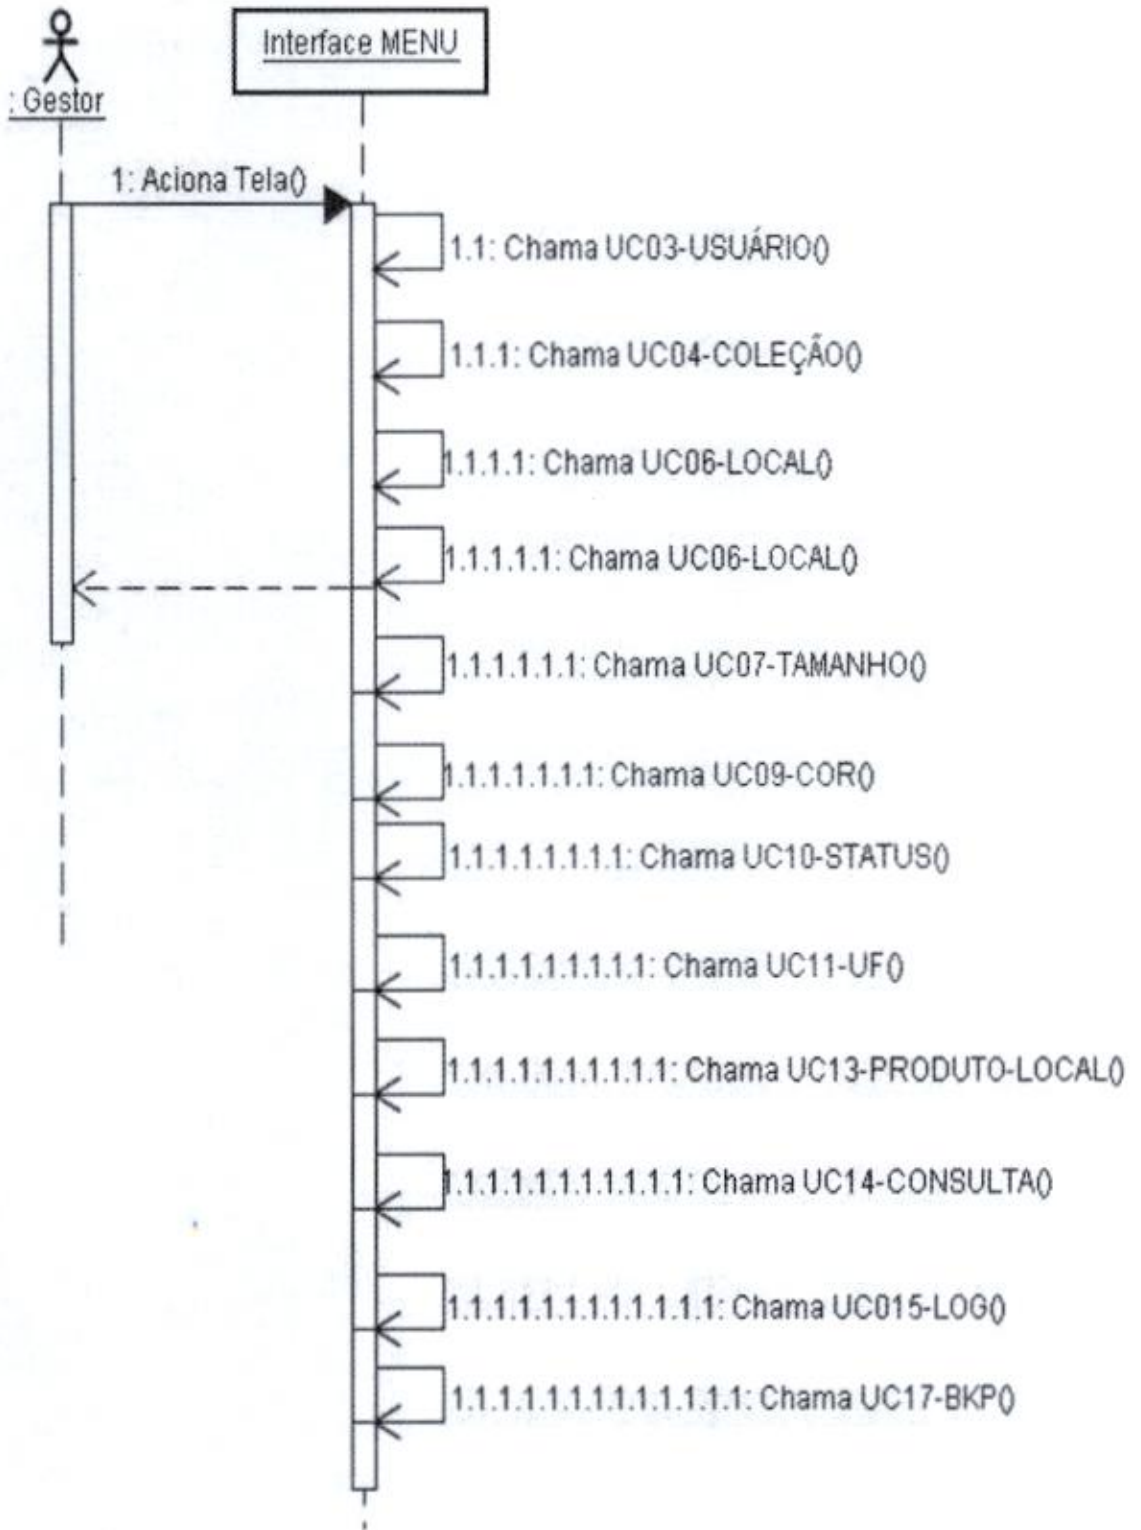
: Gestor

Interface MENU

1: Aciona Tela()

1.1: Chama UC03-USUÁRIO()

1.1.1: Chama UC04-COLEÇÃO()

1.1.1.1: Chama UC06-LOCAL()

1.1.1.1.1: Chama UC06-LOCAL()

1.1.1.1.1.1: Chama UC07-TAMANHO()

1.1.1.1.1.1.1: Chama UC09-COR()

1.1.1.1.1.1.1.1: Chama UC10-STATUS()

1.1.1.1.1.1.1.1.1: Chama UC11-UF()

1.1.1.1.1.1.1.1.1.1: Chama UC13-PRODUTO-LOCAL()

1.1.1.1.1.1.1.1.1.1.1: Chama UC14-CONSULTA()

1.1.1.1.1.1.1.1.1.1.1.1: Chama UC015-LOG()

1.1.1.1.1.1.1.1.1.1.1.1.1: Chama UC17-BKP()